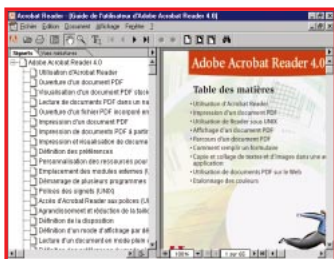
Acrobat Reader - [Guide de l'utilisateur d'Adobe Acrobat Reader 4.0]

Fichier Edition Document Affichage Fenêtre ?

Signets Vignettes

Adobe Acrobat Reader 4.0
Utilisation d'Acrobat Reader
Ouverture d'un document PDF
Visualisation d'un document PDF
Lecture de documents PDF dans un na
Ouverture d'un fichier PDF incorporé
Impression d'un document PDF
Impression de documents PDF à partir
Impression et visualisation de documen
Définition des préférences
Personnalisation des ressources pour
Emplacement des modules externes
Démarrage de plusieurs programmes
Polices des signets (UNIX)
Accès d'Acrobat Reader aux polices
Agrandissement et réduction de la taille
Définition de la disposition
Définition d'un mode d'affichage par dé
Lecture d'un document en mode plein

Adobe Acrobat Reader 4.0

Table des matières

• Utilisation d'Acrobat Reader
• Impression d'un document PDF
• Utilisation de Reader sous UNIX
• Affichage d'un document PDF
• Parcours d'un document PDF
• Comment remplir un formulaire
• Copie et collage de texte et d'images dans une autre application
• Utilisation de documents PDF sur le Web
• Étalonnage des couleurs

100%

1 sur 65